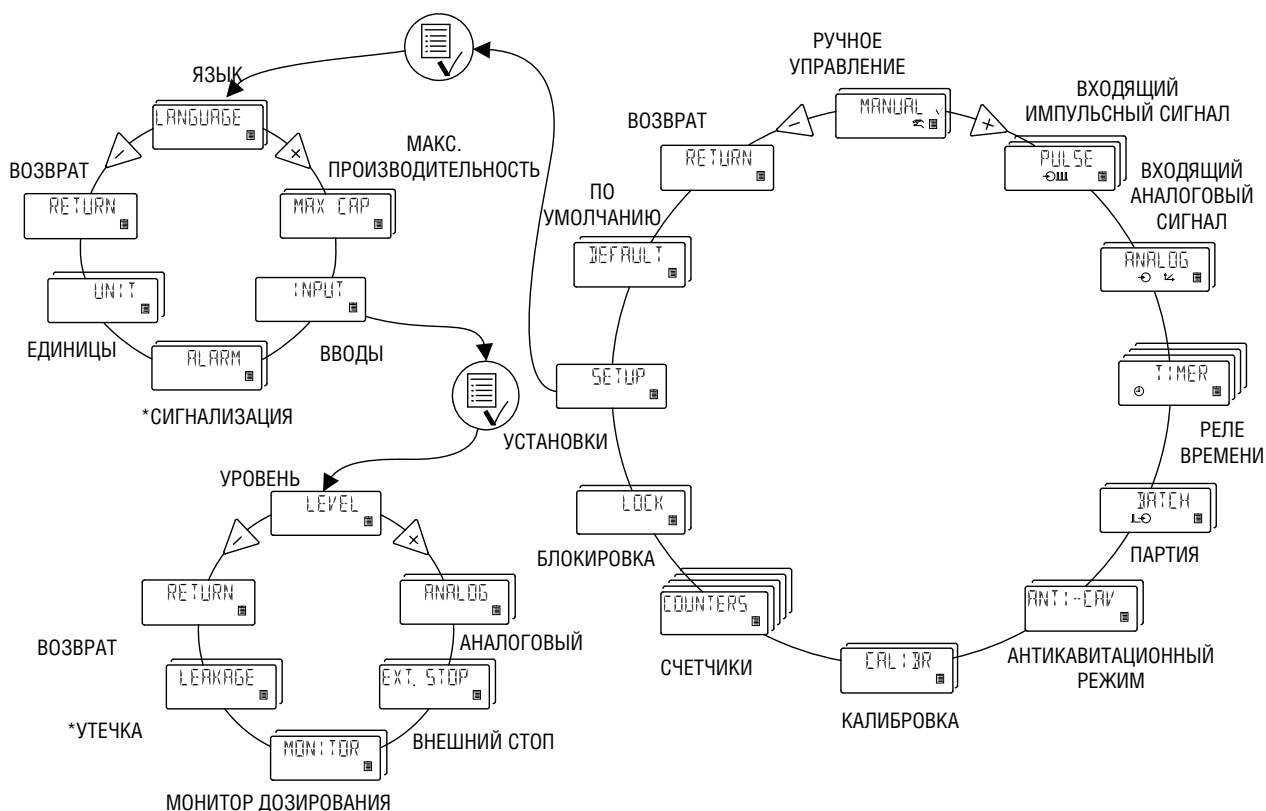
ЯЗЫК
LANGUAGE
ВОЗВРАТ
RETURN
МАКС. ПРОИЗВОДИТЕЛЬНОСТЬ
MAX CAP
UNIT
INPUT
ЕДИНИЦЫ
ALARM
ВВОДЫ
*СИГНАЛИЗАЦИЯ
УРОВЕНЬ
LEVEL
RETURN
ANALOG
ВОЗВРАТ
АНАЛОГОВЫЙ
LEAKAGE
EXT. STOP
*УТЕЧКА
MONITOR
ВНЕШНИЙ СТОП
МОНИТОР ДОЗИРОВАНИЯ
РУЧНОЕ УПРАВЛЕНИЕ
MANUAL
ВОЗВРАТ
RETURN
ВХОДЯЩИЙ ИМПУЛЬСНЫЙ СИГНАЛ
PULSE
ПО УМОЛЧАНИЮ
DEFAULT
ВХОДЯЩИЙ АНАЛОГОВЫЙ СИГНАЛ
ANALOG
SETUP
TIMER
УСТАНОВКИ
РЕЛЕ ВРЕМЕНИ
LOCK
BATCH
БЛОКИРОВКА
ПАРТИЯ
COUNTERS
ANTI-CAV
СЧЕТЧИКИ
CALIBR
АНТИКАВИТАЦИОННЫЙ РЕЖИМ
КАЛИБРОВКА